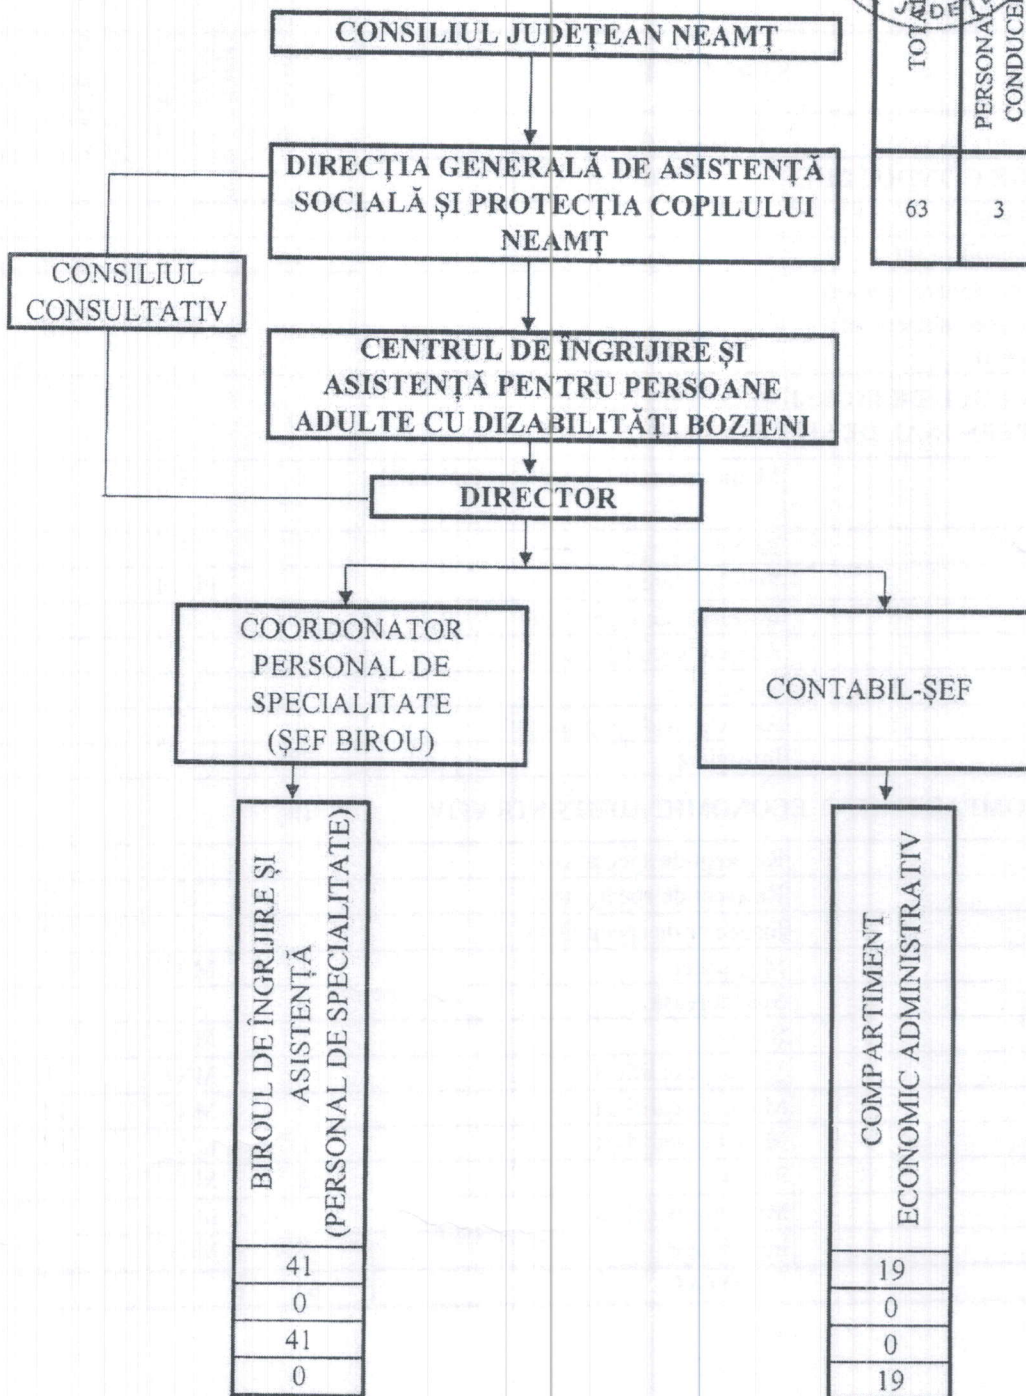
CONSILIUL JUDEȚEAN NEAMȚ

DIRECȚIA GENERALĂ DE ASISTENȚĂ SOCIALĂ ȘI PROTECȚIA COPILULUI NEAMȚ

CONSILIUL CONSULTATIV

CENTRUL DE ÎNGRIJIRE ȘI ASISTENȚĂ PENTRU PERSOANE ADULTE CU DIZABILITĂȚI BOZIENI

DIRECTOR

COORDONATOR PERSONAL DE SPECIALITATE (ȘEF BIROU)

CONTABIL-ȘEF

BIROUL DE ÎNGRIJIRE ȘI ASISTENȚĂ (PERSONAL DE SPECIALITATE)

| 41 |
|---|
| 0 |
| 41 |
| 0 |

COMPARTIMENT ECONOMIC ADMINISTRATIV

| 19 |
|---|
| 0 |
| 0 |
| 19 |

| TOTAL | PERSONAL DE CONDUCE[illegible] |
|---|---|
| 63 | 3 |

JUDE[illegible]